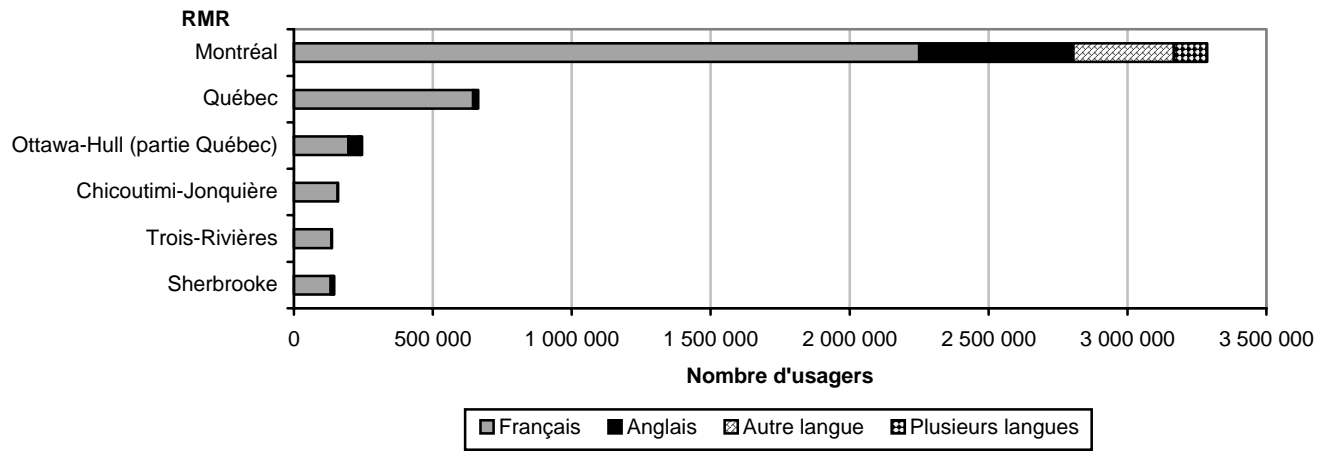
RMR

Montréal

Québec

Ottawa-Hull (partie Québec)

Chicoutimi-Jonquière

Trois-Rivières

Sherbrooke

0 | 500 000 | 1 000 000 | 1 500 000 | 2 000 000 | 2 500 000 | 3 000 000 | 3 500 000

Nombre d'usagers

Français | Anglais | Autre langue | Plusieurs langues